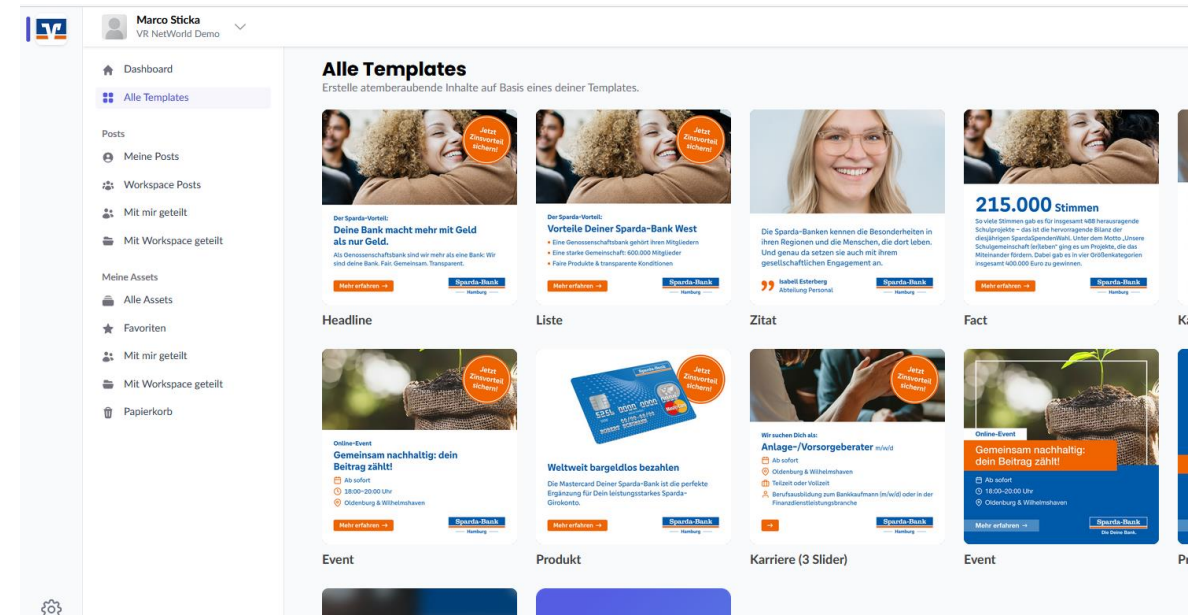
Marco Sticka
VR NetWorld Demo

Dashboard
Alle Templates

Posts
Meine Posts
Workspace Posts
Mit mir geteilt
Mit Workspace geteilt

Meine Assets
Alle Assets
Favoriten
Mit mir geteilt
Mit Workspace geteilt
Papierkorb

Alle Templates
Erstelle atemberaubende Inhalte auf Basis eines deiner Templates.

Jetzt Zinsvorteil sichern!
Der Sparda-Vorteil:
Deine Bank macht mehr mit Geld als nur Geld.
Als Genossenschaftsbank sind wir mehr als eine Bank: Wir sind deine Bank. Fair. Gemeinsam. Transparent.
Mehr erfahren →
Sparda-Bank Hamburg
Headline

Jetzt Zinsvorteil sichern!
Der Sparda-Vorteil:
Vorteile Deiner Sparda-Bank West
• Eine Genossenschaftsbank gehört ihren Mitgliedern
• Eine starke Gemeinschaft: 600.000 Mitglieder
• Faire Produkte & transparente Konditionen
Mehr erfahren →
Sparda-Bank Hamburg
Liste

Die Sparda-Banken kennen die Besonderheiten in ihren Regionen und die Menschen, die dort leben. Und genau da setzen sie auch mit ihrem gesellschaftlichen Engagement an.
Isabell Esterberg
Abteilung Personal
Sparda-Bank Hamburg
Zitat

215.000 Stimmen
So viele Stimmen gab es für insgesamt 488 herausragende Schulprojekte – das ist die hervorragende Bilanz der diesjährigen SpardaSpendenWahl. Unter dem Motto „Unsere Schulgemeinschaft leUeben" ging es um Projekte, die das Miteinander fördern. Dabei gab es in vier Größenkategorien insgesamt 400.000 Euro zu gewinnen.
Mehr erfahren →
Sparda-Bank Hamburg
Fact

Ka

Jetzt Zinsvorteil sichern!
Online-Event
Gemeinsam nachhaltig: dein Beitrag zählt!
Ab sofort
18:00–20:00 Uhr
Oldenburg & Wilhelmshaven
Mehr erfahren →
Sparda-Bank Hamburg
Event

Jetzt Zinsvorteil sichern!
Weltweit bargeldlos bezahlen
Die Mastercard Deiner Sparda-Bank ist die perfekte Ergänzung für Dein leistungsstarkes Sparda-Girokonto.
Mehr erfahren →
Sparda-Bank Hamburg
Produkt

Jetzt Zinsvorteil sichern!
Wir suchen Dich als:
Anlage-/Vorsorgeberater m/w/d
Ab sofort
Oldenburg & Wilhelmshaven
Teilzeit oder Vollzeit
Berufsausbildung zum Bankkaufmann (m/w/d) oder in der Finanzdienstleistungsbranche
→
Sparda-Bank Hamburg
Karriere (3 Slider)

Online-Event
Gemeinsam nachhaltig: dein Beitrag zählt!
Ab sofort
18:00–20:00 Uhr
Oldenburg & Wilhelmshaven
Mehr erfahren →
Sparda-Bank Die Deine Bank.
Event

Pr